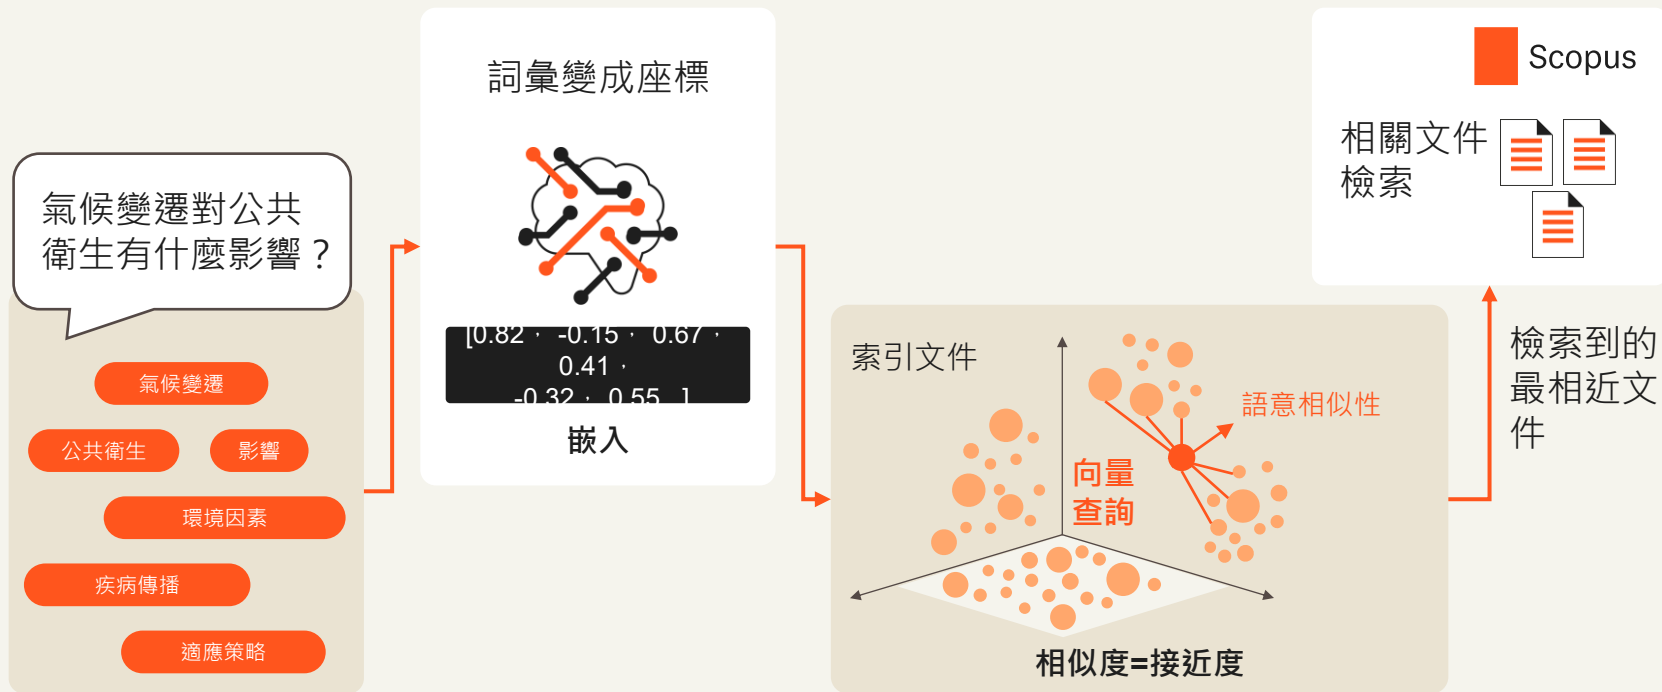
氣候變遷對公共衛生有什麼影響？

氣候變遷

公共衛生

影響

環境因素

疾病傳播

適應策略

詞彙變成座標

[0.82， -0.15， 0.67， 0.41， -0.32， 0.55 ]

嵌入

索引文件

向量查詢

語意相似性

相似度=接近度

Scopus

相關文件檢索

檢索到的最相近文件